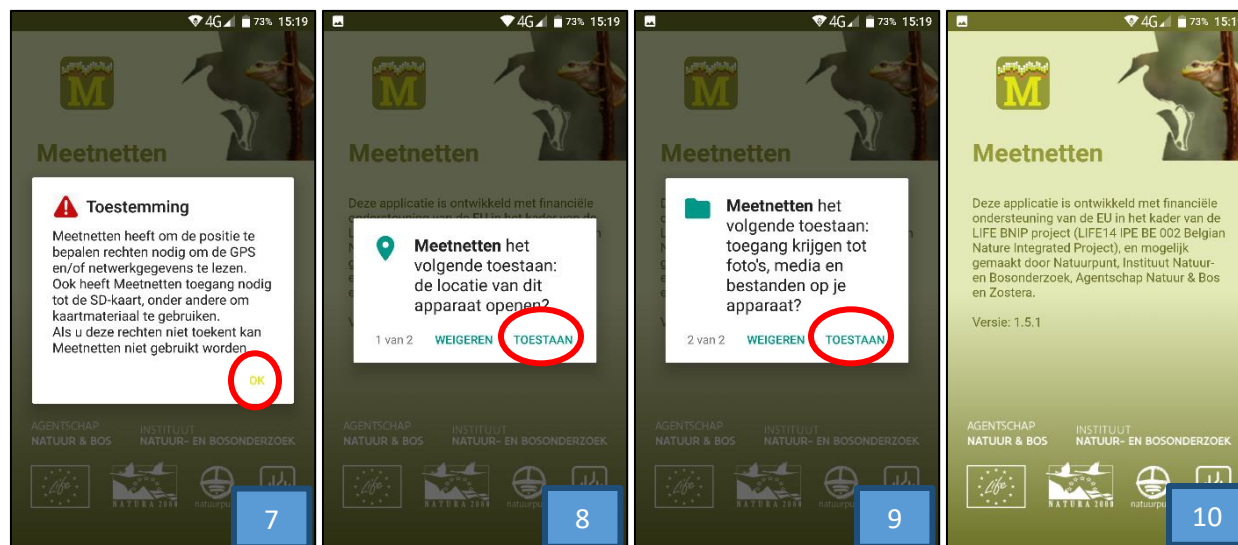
4G 73% 15:19

M

Meetnetten

Toestemming

Meetnetten heeft om de positie te bepalen rechten nodig om de GPS en/of netwerkgegevens te lezen. Ook heeft Meetnetten toegang nodig tot de SD-kaart, onder andere om kaartmateriaal te gebruiken. Als u deze rechten niet toekent kan Meetnetten niet gebruikt worden.

OK

AGENTSCHAP NATUUR & BOS
INSTITUUT NATUUR- EN BOSONDERZOEK

7

4G 73% 15:19

M

Meetnetten

Deze applicatie is ontwikkeld met financiële

Meetnetten het volgende toestaan: de locatie van dit apparaat openen?

1 van 2 WEIGEREN TOESTAAN

AGENTSCHAP NATUUR & BOS
INSTITUUT NATUUR- EN BOSONDERZOEK

8

4G 73% 15:19

M

Meetnetten

Meetnetten het volgende toestaan: toegang krijgen tot foto's, media en bestanden op je apparaat?

2 van 2 WEIGEREN TOESTAAN

AGENTSCHAP NATUUR & BOS
INSTITUUT NATUUR- EN BOSONDERZOEK

9

4G 73% 15:1

M

Meetnetten

Deze applicatie is ontwikkeld met financiële ondersteuning van de EU in het kader van de LIFE BNIP project (LIFE14 IPE BE 002 Belgian Nature Integrated Project), en mogelijk gemaakt door Natuurpunt, Instituut Natuur- en Bosonderzoek, Agentschap Natuur & Bos en Zostera.

Versie: 1.5.1

AGENTSCHAP NATUUR & BOS
INSTITUUT NATUUR- EN BOSONDERZOEK

10